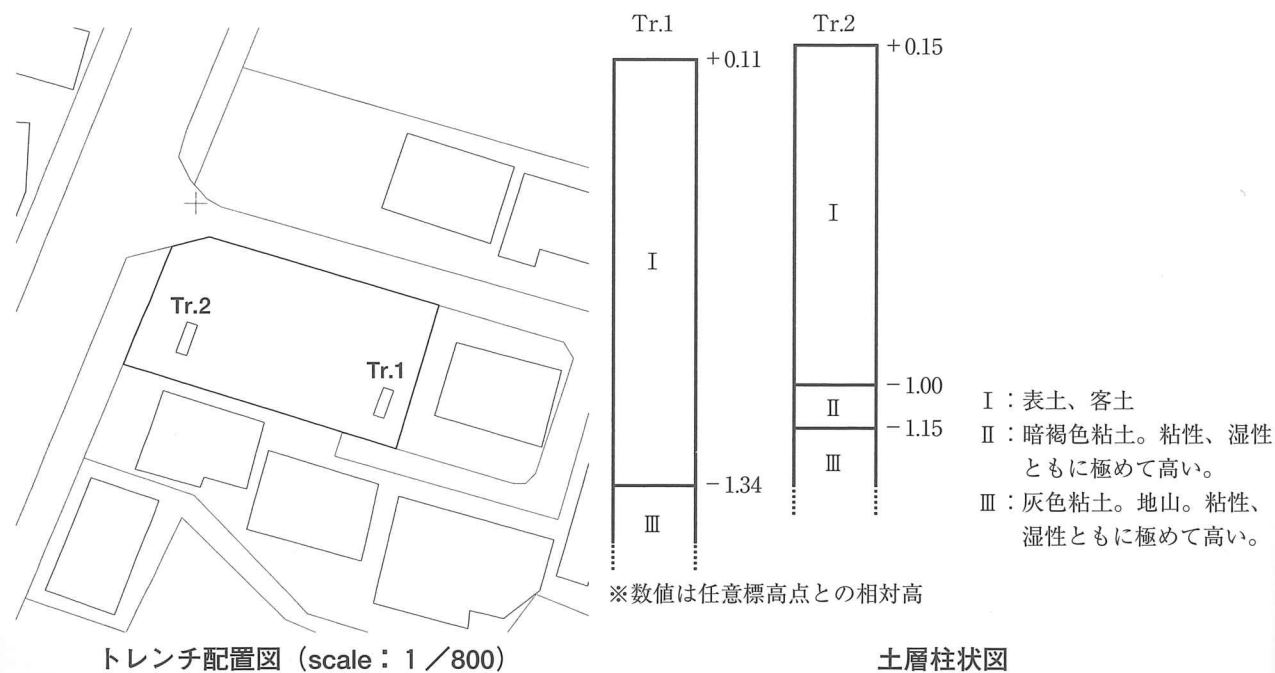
Tr.2

Tr.1

トレンチ配置図（scale：1／800）

Tr.1

+0.11

Ⅰ

−1.34

Ⅲ

Tr.2

+0.15

Ⅰ

−1.00

Ⅱ

−1.15

Ⅲ

※数値は任意標高点との相対高

Ⅰ：表土、客土
Ⅱ：暗褐色粘土。粘性、湿性ともに極めて高い。
Ⅲ：灰色粘土。地山。粘性、湿性ともに極めて高い。

土層柱状図